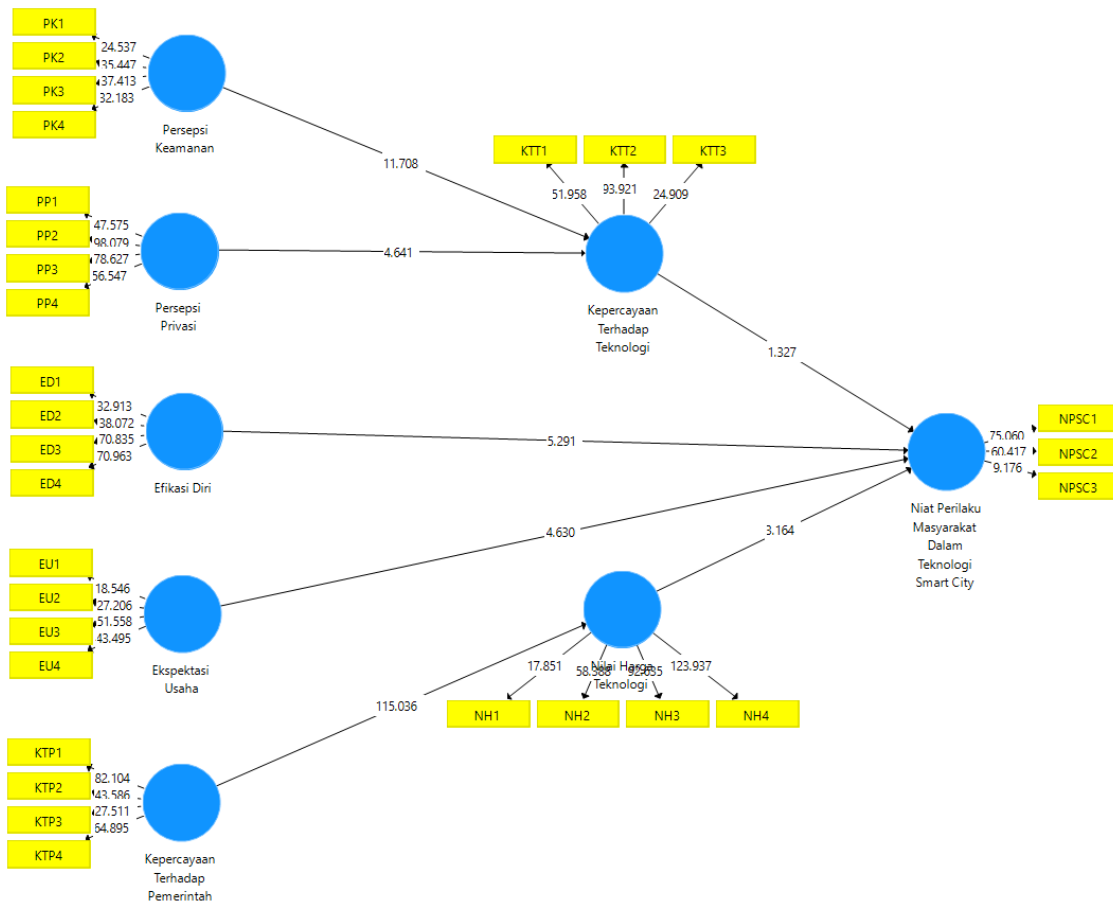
PK1
PK2
PK3
PK4
24.537
35.447
37.413
32.183
Persepsi Keamanan

KTT1
KTT2
KTT3
51.958
93.921
24.909

11.708

PP1
PP2
PP3
PP4
47.575
98.079
78.627
56.547
Persepsi Privasi

4.641

Kepercayaan Terhadap Teknologi

1.327

ED1
ED2
ED3
ED4
32.913
38.072
70.835
70.963
Efikasi Diri

5.291

NPSC1
NPSC2
NPSC3
75.060
60.417
9.176

Niat Perilaku Masyarakat Dalam Teknologi Smart City

4.630

3.164

EU1
EU2
EU3
EU4
18.546
27.206
51.558
43.495
Ekspektasi Usaha

Nilai Harga Teknologi
17.851
58.588
92.635
123.937
NH1
NH2
NH3
NH4

115.036

KTP1
KTP2
KTP3
KTP4
82.104
43.586
27.511
64.895
Kepercayaan Terhadap Pemerintah